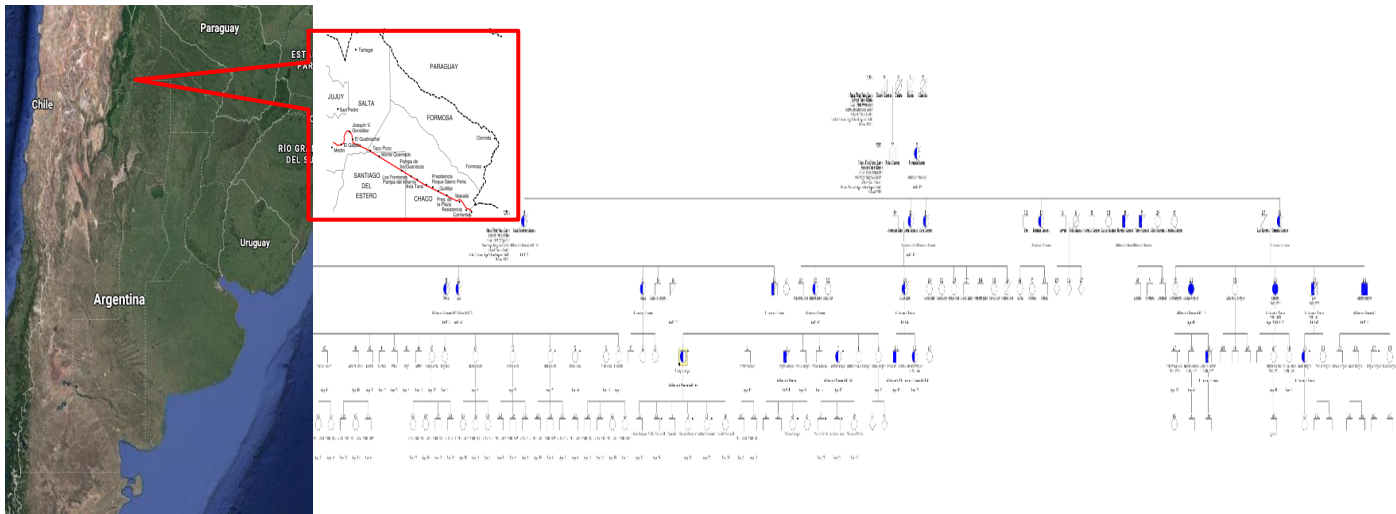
Paraguay

Chile

Argentina

Uruguay

RÍO GR
DEL S

EST
PAR

Tartagal

PARAGUAY

JUJUY

San Pedro

SALTA

FORMOSA

Joaquín V. González

El Quebrachal

El Galpón

Metán

Taco Pozo

Monte Quemado

Pampa de los Guanacos

Clorinda

Formosa

SANTIAGO DEL ESTERO

Los Frentones

Pampa del Infierno

Avia Terai

Presidencia Roque Sáenz Peña

Quitilipi

CHACO

Makallé

Pres. de la Plaza

Resistencia

Corrientes

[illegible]